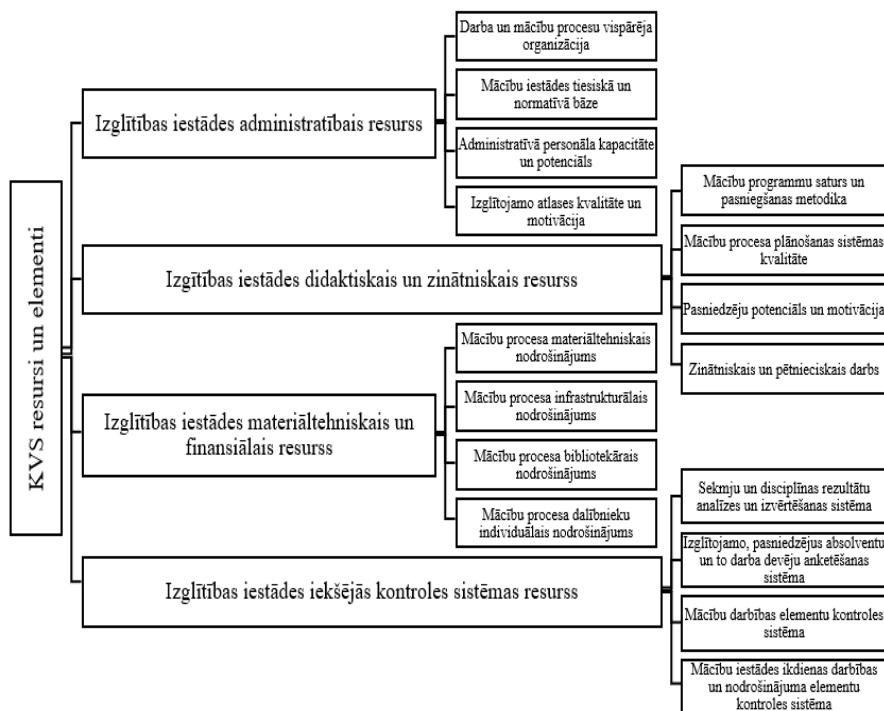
KVS resursi un elementi

Izglītības iestādes administratībais resurss

Darba un mācību procesu vispārēja organizācija

Mācību iestādes tiesiskā un normatīvā bāze

Administratīvā personāla kapacitāte un potenciāls

Izglītojamo atlases kvalitāte un motivācija

Izglītības iestādes didaktiskais un zinātniskais resurss

Mācību programmu saturs un pasniegšanas metodika

Mācību procesa plānošanas sistēmas kvalitāte

Pasniedzēju potenciāls un motivācija

Zinātniskais un pētnieciskais darbs

Izglītības iestādes materiāltehniskais un finansiālais resurss

Mācību procesa materiāltehniskais nodrošinājums

Mācību procesa infrastrukturālais nodrošinājums

Mācību procesa bibliotekārais nodrošinājums

Mācību procesa dalībnieku individuālais nodrošinājums

Izglītības iestādes iekšējās kontroles sistēmas resurss

Sekmju un disciplīnas rezultātu analīzes un izvērtēšanas sistēma

Izglītojamo, pasniedzējus absolventu un to darba devēju anketēšanas sistēma

Mācību darbības elementu kontroles sistēma

Mācību iestādes ikdienas darbības un nodrošinājuma elementu kontroles sistēma